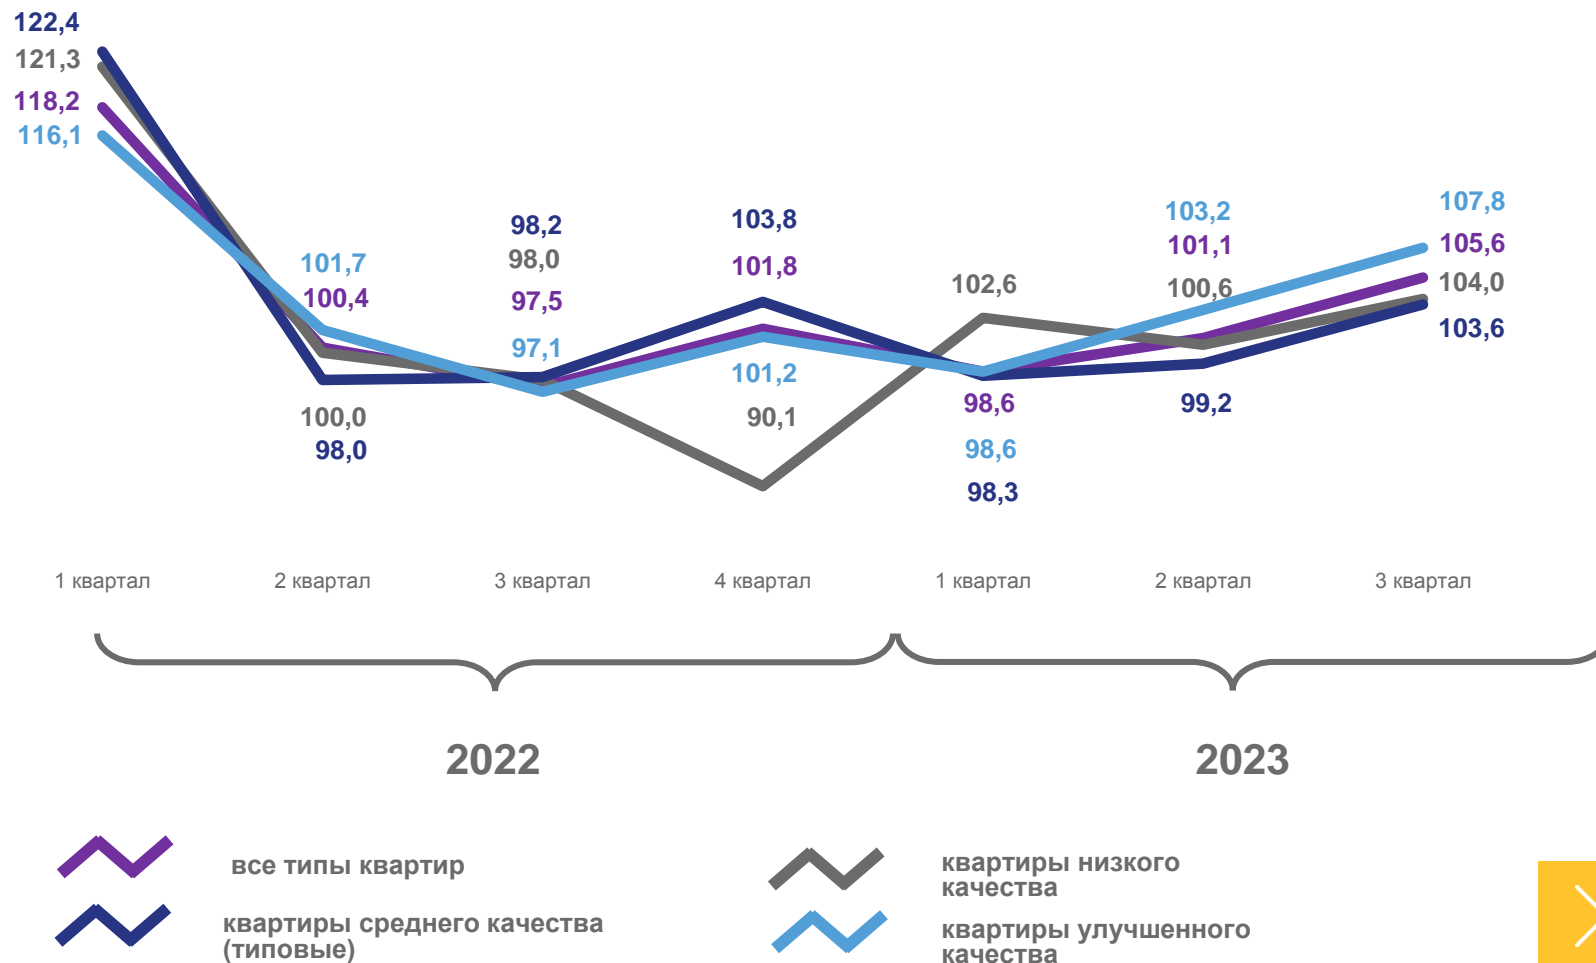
122,4
121,3
118,2
116,1

101,7
100,4
100,0
98,0

98,2
98,0
97,5
97,1

103,8
101,8
101,2
90,1

102,6
98,6
98,6
98,3

103,2
101,1
100,6
99,2

107,8
105,6
104,0
103,6

1 квартал
2 квартал
3 квартал
4 квартал
1 квартал
2 квартал
3 квартал

2022

2023

все типы квартир

квартиры среднего качества (типовые)

квартиры низкого качества

квартиры улучшенного качества